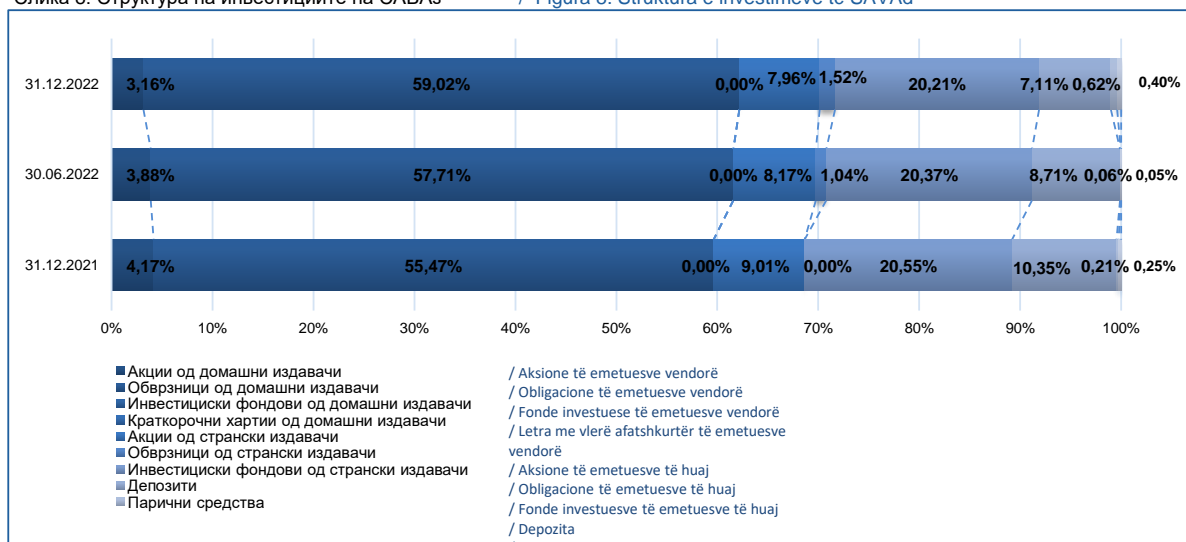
Слика 6. Структура на инвестициите на САВАЅ / Figura 6. Struktura e investimeve të SAVAd

31.12.2022 3,16% 59,02% 0,00% 7,96% 1,52% 20,21% 7,11% 0,62% 0,40%

30.06.2022 3,88% 57,71% 0,00% 8,17% 1,04% 20,37% 8,71% 0,06% 0,05%

31.12.2021 4,17% 55,47% 0,00% 9,01% 0,00% 20,55% 10,35% 0,21% 0,25%

0% 10% 20% 30% 40% 50% 60% 70% 80% 90% 100%

Акции од домашни издавачи
Обврзници од домашни издавачи
Инвестициски фондови од домашни издавачи
Краткорочни хартии од домашни издавачи
Акции од странски издавачи
Обврзници од странски издавачи
Инвестициски фондови од странски издавачи
Депозити
Парични средства

/ Aksione të emetuesve vendorë
/ Obligacione të emetuesve vendorë
/ Fonde investuese të emetuesve vendorë
/ Letra me vlerë afatshkurtër të emetuesve vendorë
/ Aksione të emetuesve të huaj
/ Obligacione të emetuesve të huaj
/ Fonde investuesve të emetuesve të huaj
/ Depozita